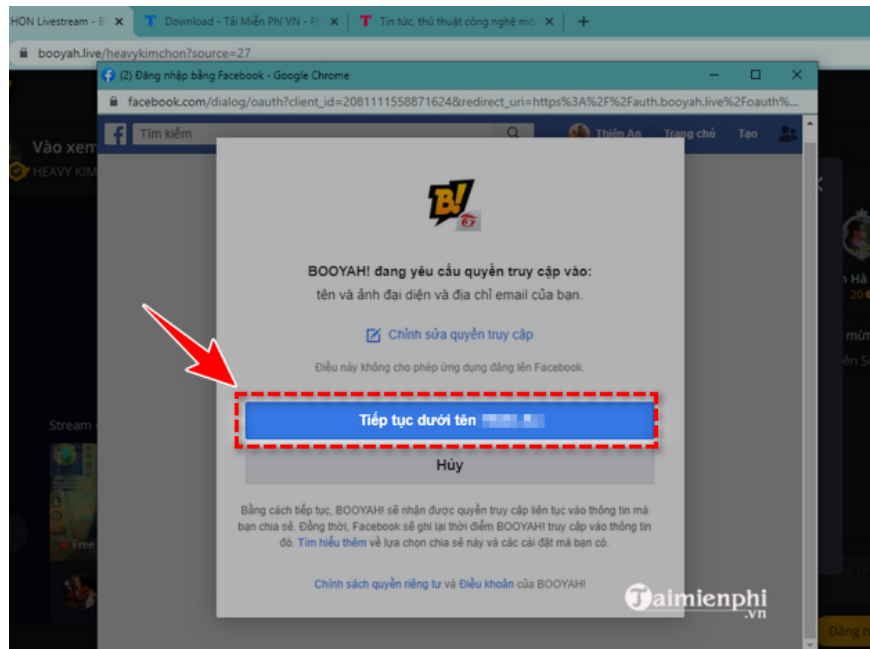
HON Livestream - B ×
Download - Tải Miễn Phí VN - Ph ×
Tin tức, thủ thuật công nghệ mới ×
+
booyah.live/heavykimchon?source=27
(2) Đăng nhập bằng Facebook - Google Chrome
facebook.com/dialog/oauth?client_id=2081111558871624&redirect_uri=https%3A%2F%2Fauth.booyah.live%2Foauth%...
Tìm kiếm
Thiên An
Trang chủ
Tạo
Vào xem
HEAVY KIM
Stream
Free
h Hà
20
mừn
ên S
B!
BOOYAH! đang yêu cầu quyền truy cập vào:
tên và ảnh đại diện và địa chỉ email của bạn.
Chỉnh sửa quyền truy cập
Điều này không cho phép ứng dụng đăng lên Facebook.
Tiếp tục dưới tên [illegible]
Hủy
Bằng cách tiếp tục, BOOYAH! sẽ nhận được quyền truy cập liên tục vào thông tin mà bạn chia sẻ. Đồng thời, Facebook sẽ ghi lại thời điểm BOOYAH! truy cập vào thông tin đó. Tìm hiểu thêm về lựa chọn chia sẻ này và các cài đặt mà bạn có.
Chính sách quyền riêng tư và Điều khoản của BOOYAH!
Taimienphi
.vn
Đăng n